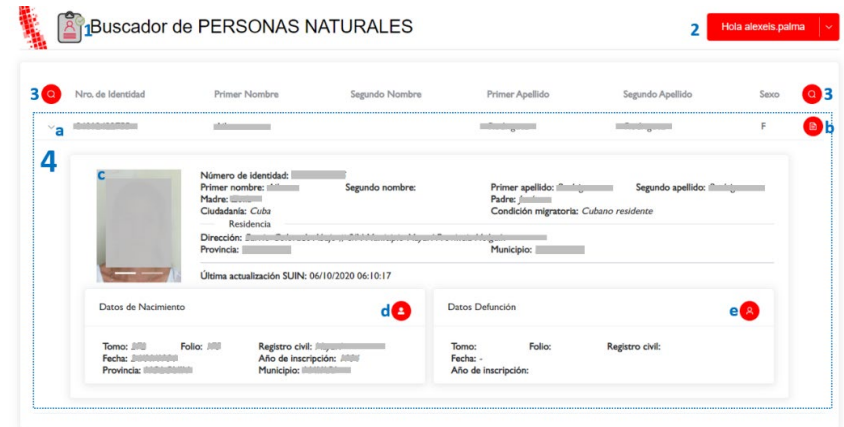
1 Buscador de PERSONAS NATURALES

2 Hola alexeis.palma

3 Nro. de Identidad | Primer Nombre | Segundo Nombre | Primer Apellido | Segundo Apellido | Sexo 3

a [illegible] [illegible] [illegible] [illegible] F b

4

c

Número de identidad: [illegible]
Primer nombre: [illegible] Segundo nombre: Primer apellido: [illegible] Segundo apellido: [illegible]
Madre: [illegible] Padre: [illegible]
Ciudadanía: Cuba Condición migratoria: Cubano residente
Residencia
Dirección: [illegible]
Provincia: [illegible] Municipio: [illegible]
Última actualización SUIN: 06/10/2020 06:10:17

Datos de Nacimiento d
Tomo: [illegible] Folio: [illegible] Registro civil: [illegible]
Fecha: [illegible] Año de inscripción: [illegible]
Provincia: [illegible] Municipio: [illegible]

Datos Defunción e
Tomo: Folio: Registro civil:
Fecha: -
Año de inscripción: